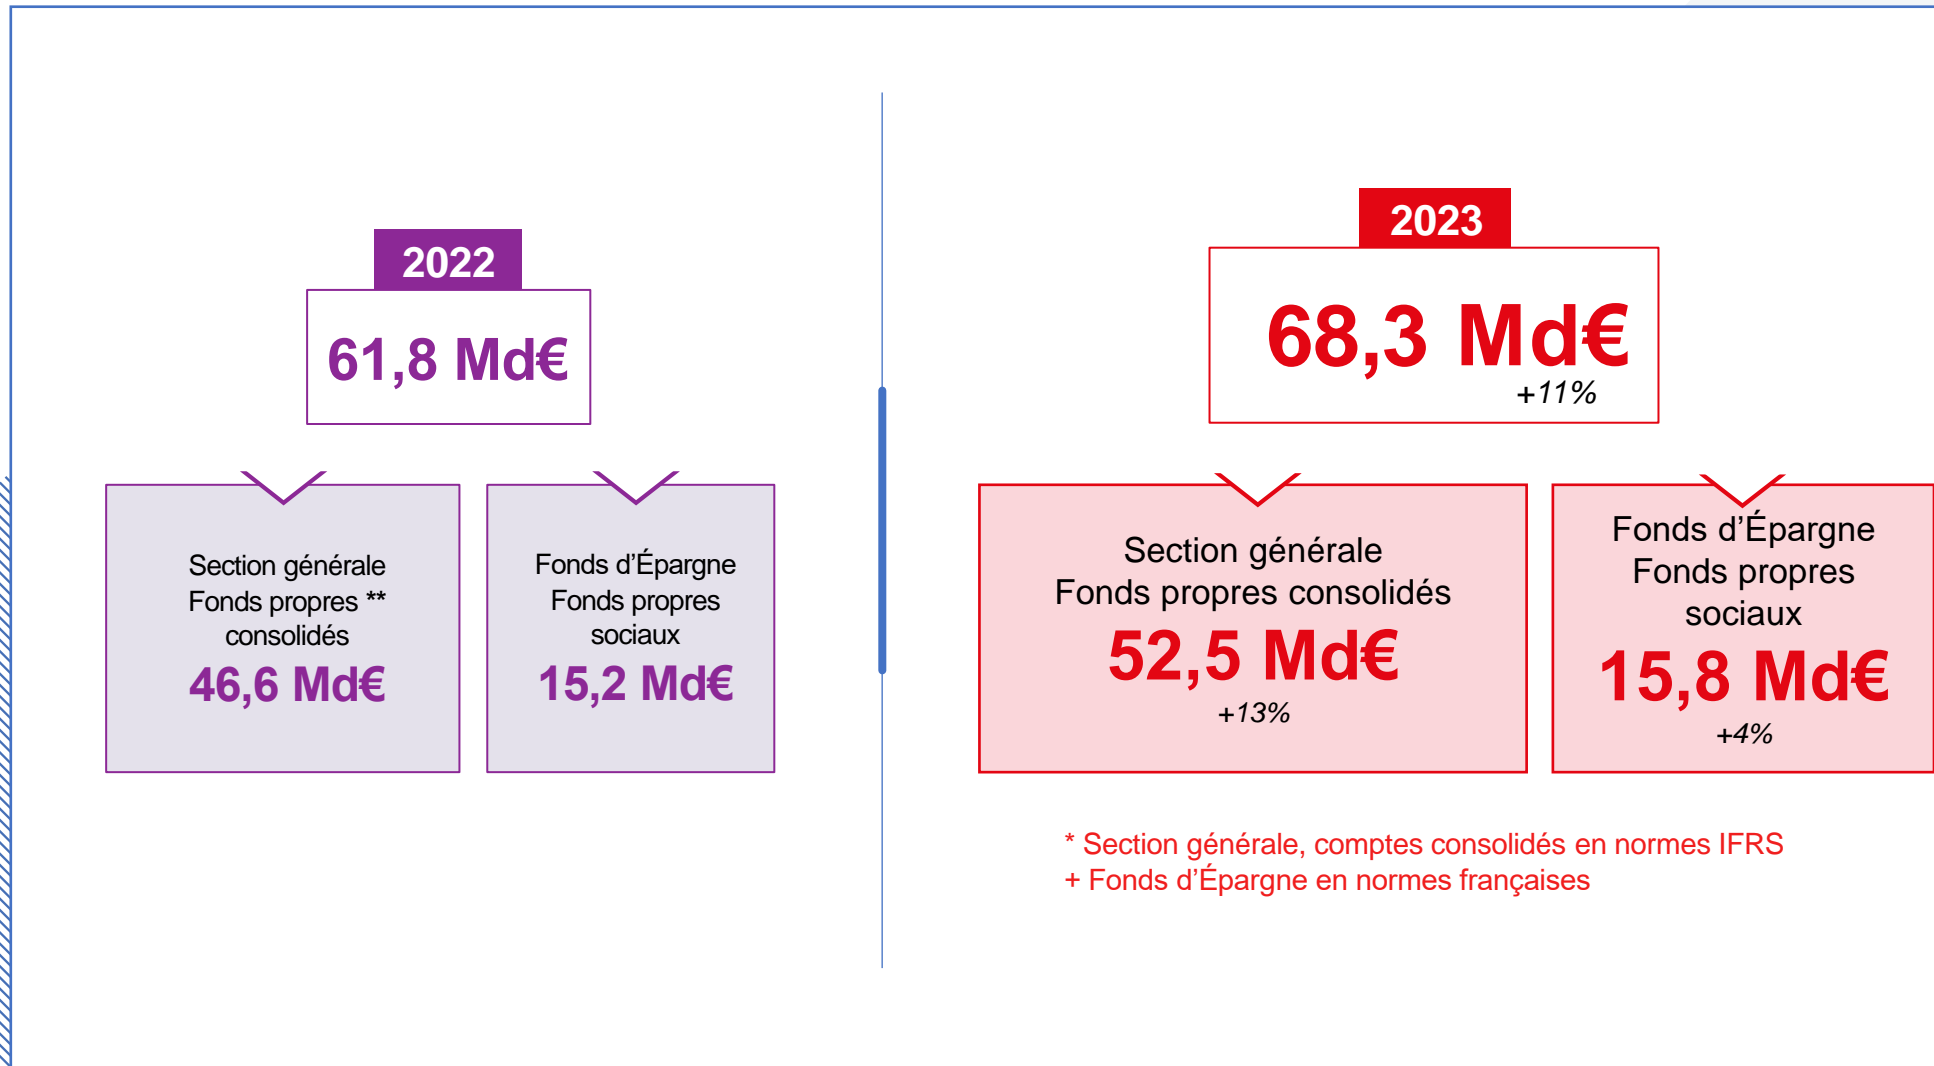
2022

61,8 Md€

Section générale Fonds propres ** consolidés

46,6 Md€

Fonds d'Épargne Fonds propres sociaux

15,2 Md€

2023

68,3 Md€

+11%

Section générale Fonds propres consolidés

52,5 Md€

+13%

Fonds d'Épargne Fonds propres sociaux

15,8 Md€

+4%

* Section générale, comptes consolidés en normes IFRS
+ Fonds d'Épargne en normes françaises